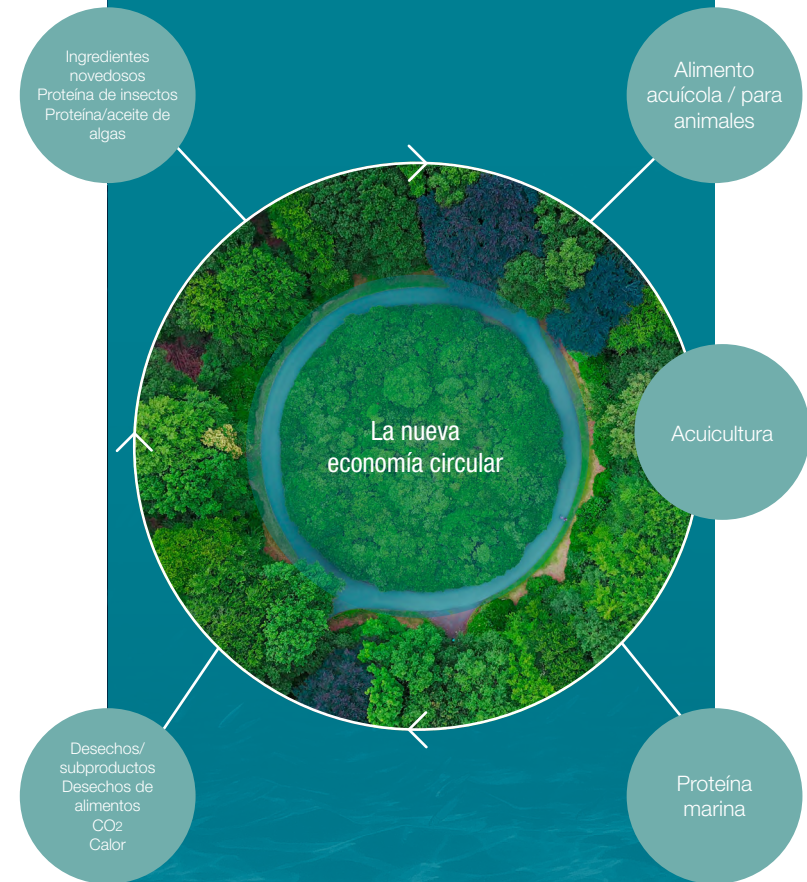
Ingredientes novedosos
Proteína de insectos
Proteína/aceite de algas

Alimento acuícola / para animales

La nueva economía circular

Acuicultura

Desechos/ subproductos
Desechos de alimentos
$CO_2$
Calor

Proteína marina